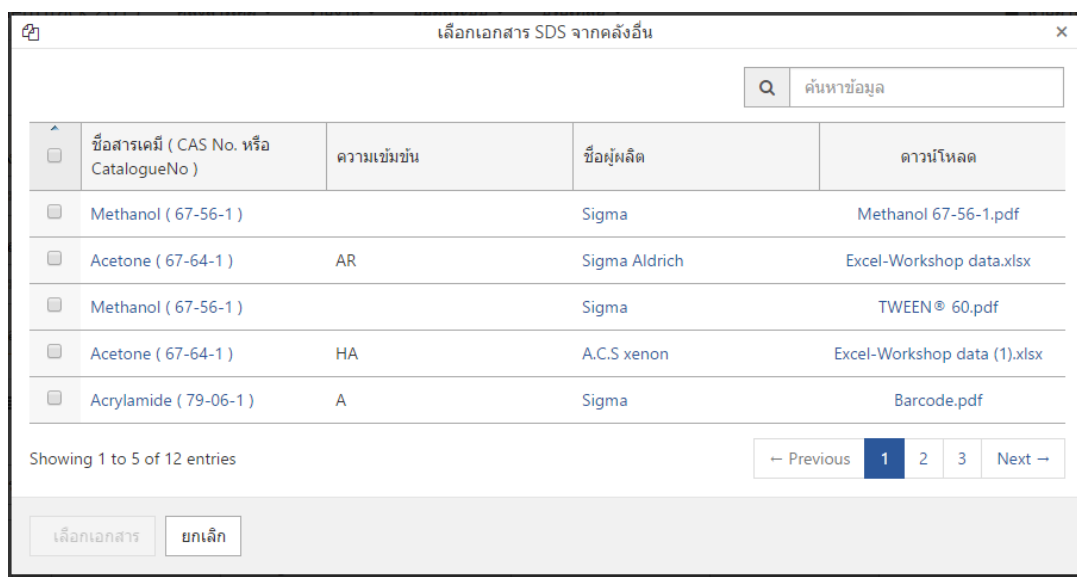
เลือกเอกสาร SDS จากคลังอื่น ×

ค้นหาข้อมูล

| | ชื่อสารเคมี ( CAS No. หรือ CatalogueNo ) | ความเข้มข้น | ชื่อผู้ผลิต | ดาวน์โหลด |
|---|---|---|---|---|
| | Methanol ( 67-56-1 ) | | Sigma | Methanol 67-56-1.pdf |
| | Acetone ( 67-64-1 ) | AR | Sigma Aldrich | Excel-Workshop data.xlsx |
| | Methanol ( 67-56-1 ) | | Sigma | TWEEN® 60.pdf |
| | Acetone ( 67-64-1 ) | HA | A.C.S xenon | Excel-Workshop data (1).xlsx |
| | Acrylamide ( 79-06-1 ) | A | Sigma | Barcode.pdf |

Showing 1 to 5 of 12 entries

← Previous 1 2 3 Next →

เลือกเอกสาร ยกเลิก